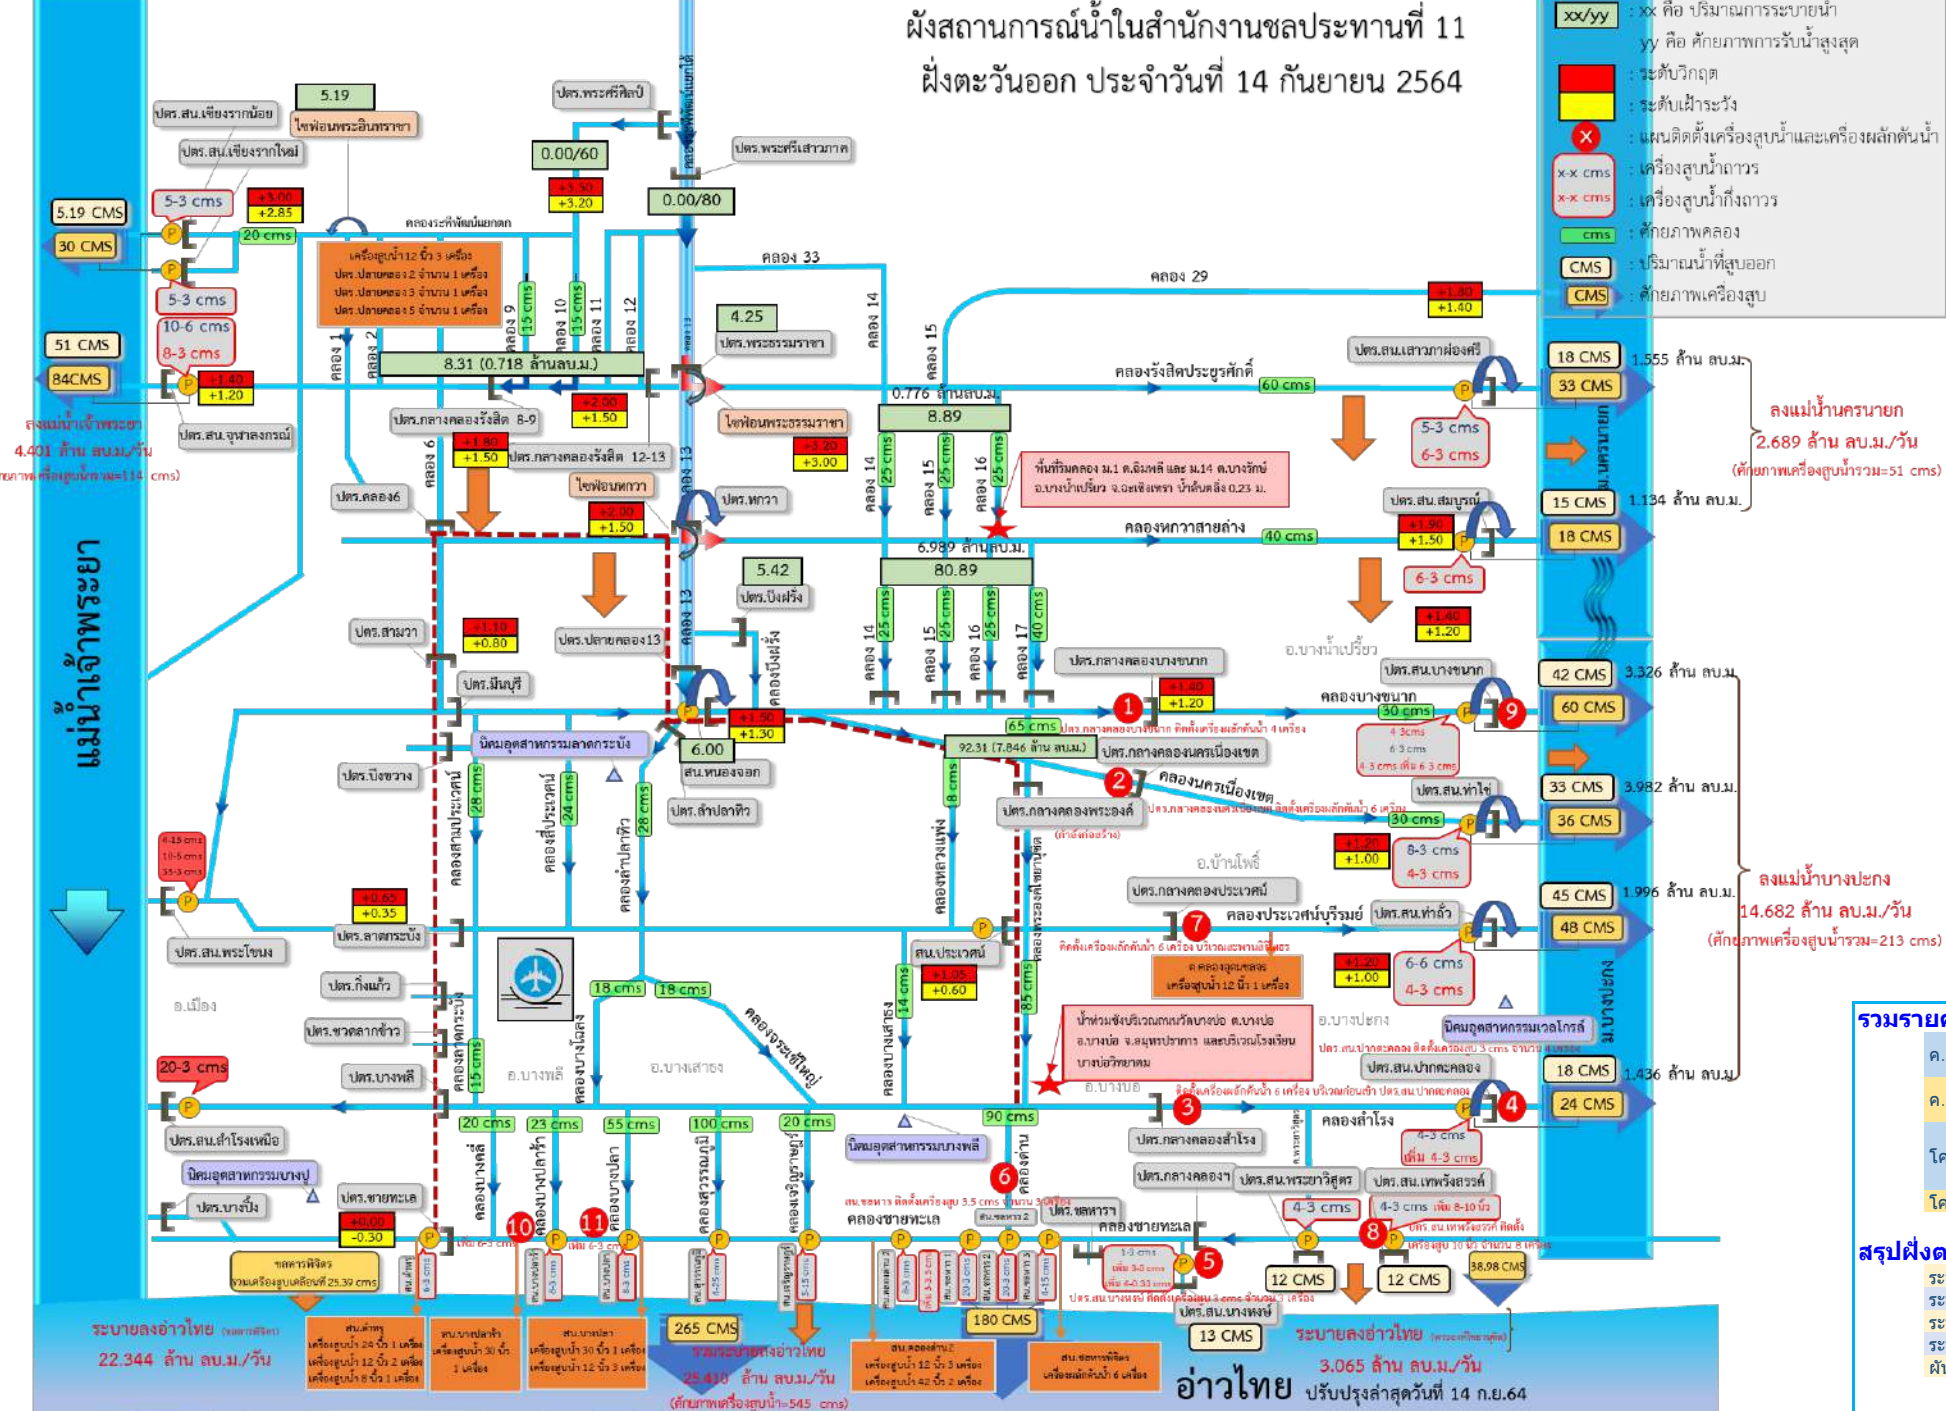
ผังสถานการณ์น้ำในสำนักงานชลประทานที่ 11
ฝั่งตะวันออก ประจำวันที่ 14 กันยายน 2564

xx/yy : xx คือ ปริมาณการระบายน้ำ
yy คือ ศักยภาพการรับน้ำสูงสุด
: ระดับวิกฤต
: ระดับเฝ้าระวัง
: แผนติดตั้งเครื่องสูบน้ำและเครื่องผลักดันน้ำ
x-x cms : เครื่องสูบน้ำถาวร
x-x cms : เครื่องสูบน้ำกึ่งถาวร
cms : ศักยภาพคลอง
CMS : ปริมาณน้ำที่สูบออก
CMS : ศักยภาพเครื่องสูบ

แม่น้ำเจ้าพระยา

5.19 CMS
30 CMS
51 CMS
84CMS
ลงแม่น้ำเจ้าพระยา
4.401 ล้าน ลบ.ม./วัน
(ศักยภาพเครื่องสูบน้ำรวม=114 cms)

ปตร.สน.เชียงรากน้อย
5.19
ไซฟอนพระอินทราชา
ปตร.สน.เชียงรากใหญ่
5-3 cms
+3.00
+2.85
20 cms
5-3 cms
10-6 cms
8-3 cms
+1.40
+1.20
ปตร.สน.จุฬาลงกรณ์
คลองระพีพัฒน์แยกตก
เครื่องสูบน้ำ 12 นิ้ว 3 เครื่อง
ปตร.ปลายคลอง 2 จำนวน 1 เครื่อง
ปตร.ปลายคลอง 3 จำนวน 1 เครื่อง
ปตร.ปลายคลอง 5 จำนวน 1 เครื่อง
คลอง 1
คลอง 2
คลอง 9
15 cms
คลอง 10
15 cms
คลอง 11
คลอง 12
8.31 (0.718 ล้านลบ.ม.)
ปตร.พระศรีศิลป์
0.00/60
+3.50
+3.20
0.00/80
ปตร.พระศรีเสาวภาค
คลองระพีพัฒน์แยกใต้
คลอง 33
4.25
ปตร.พระธรรมราชา
+2.00
+1.50
ไซฟอนพระธรรมราชา
+3.20
+3.00
ปตร.กลางคลองรังสิต 8-9
+1.80
+1.50
ปตร.กลางคลองรังสิต 12-13
คลอง 6
ปตร.คลอง6
ไซฟอนหกวา
+2.00
+1.50
ปตร.หกวา
คลอง 13
คลอง 14
คลอง 15
คลอง 29
+1.80
+1.40
0.776 ล้านลบ.ม.
8.89
คลองรังสิตประยูรศักดิ์
60 cms
ปตร.สน.เสาวภาผ่องศรี
25 cms
25 cms
25 cms
คลอง 14
คลอง 15
คลอง 16
พื้นที่ริมคลอง ม.1 ต.ดินทรี และ ม.14 ต.บางวัวทอง อ.บางน้ำเปรี้ยว จ.ฉะเชิงเทรา น้ำล้นตลิ่ง 0.23 ม.
5-3 cms
6-3 cms
18 CMS
33 CMS
1.555 ล้าน ลบ.ม.
ลงแม่น้ำนครนายก
2.689 ล้าน ลบ.ม./วัน
(ศักยภาพเครื่องสูบน้ำรวม=51 cms)
ปตร.สน.สมบูรณ์
+1.90
+1.50
6-3 cms
15 CMS
18 CMS
1.134 ล้าน ลบ.ม.
คลองหกวาสายล่าง
40 cms
6.989 ล้านลบ.ม.
80.89
5.42
ปตร.บึงฝรั่ง
คลองบึงฝรั่ง
+1.40
+1.20
อ.บางน้ำเปรี้ยว
ปตร.สามวา
+1.10
+0.80
ปตร.ปลายคลอง13
25 cms
25 cms
25 cms
40 cms
คลอง 14
คลอง 15
คลอง 16
คลอง 17
ปตร.กลางคลองบางขนาก
ปตร.สน.บางขนาก
ปตร.มีนบุรี
+1.50
+1.30
1
+1.40
+1.20
คลองบางขนาก
30 cms
9
42 CMS
60 CMS
3.326 ล้าน ลบ.ม.
65 cms
ปตร.กลางคลองบางขนาก ติดตั้งเครื่องผลักดันน้ำ 4 เครื่อง
4-3cms
6-3 cms
4-3 cms เพิ่ม 6-3 cms
นิคมอุตสาหกรรมลาดกระบัง
6.00
สน.หนองจอก
92.31 (7.846 ล้าน ลบ.ม.)
ปตร.กลางคลองนครเนื่องเขต
2
คลองนครเนื่องเขต
ปตร.กลางคลองนครเนื่องเขต ติดตั้งเครื่องผลักดันน้ำ 6 เครื่อง
ปตร.สน.ท่าไข่
30 cms
33 CMS
36 CMS
3.982 ล้าน ลบ.ม.
ปตร.บึงขวาง
คลองสามประเวศ
28 cms
คลองสี่ประเวศ
24 cms
คลองลำปลาทิว
28 cms
ปตร.ลำปลาทิว
คลองหลวงแพ่ง
8 cms
ปตร.กลางคลองพระองค์
(กำลังก่อสร้าง)
คลองพระองค์ไชยานุชิต
+1.20
+1.00
8-3 cms
4-3 cms
อ.บ้านโพธิ์
ปตร.กลางคลองประเวศน์
คลองประเวศน์บุรีรมย์
ปตร.สน.ท่าถั่ว
7
ติดตั้งเครื่องผลักดันน้ำ 6 เครื่อง บริเวณสะพานมิตรภาพ
ต.คลองอุดมชลจร
เครื่องสูบน้ำ 12 นิ้ว 1 เครื่อง
+1.20
+1.00
6-6 cms
4-3 cms
45 CMS
48 CMS
1.996 ล้าน ลบ.ม.
ลงแม่น้ำบางปะกง
14.682 ล้าน ลบ.ม./วัน
(ศักยภาพเครื่องสูบน้ำรวม=213 cms)
4-15 cms
10-5 cms
35-3 cms
+0.65
+0.35
ปตร.ลาดกระบัง
ปตร.สน.พระโขนง
อ.เมือง
ปตร.กิ่งแก้ว
ปตร.ชวดลากข้าว
20-3 cms
ปตร.บางพลี
คลองลาดกระบัง
15 cms
อ.บางพลี
18 cms
18 cms
คลองบางโฉลง
อ.บางเสาธง
คลองจระเข้ใหญ่
คลองบางสาลาง
14 cms
สน.ประเวศน์
+1.05
+0.60
85 cms
น้ำท่วมขังบริเวณถนนวัดบางบ่อ ต.บางบ่อ อ.บางบ่อ จ.สมุทรปราการ และบริเวณโรงเรียนบางบ่อวิทยาคม
อ.บางบ่อ
อ.บางปะกง
ปตร.สน.ปากคลอง ติดตั้งเครื่องสูบ 3 cms จำนวน 4 เครื่อง
นิคมอุตสาหกรรมเวลโกรว์
ปตร.สน.ปากคลอง
ติดตั้งเครื่องผลักดันน้ำ 6 เครื่อง บริเวณท้ายน้ำ ปตร.สน.ปากคลอง
3
คลองสำโรง
4
18 CMS
24 CMS
1.436 ล้าน ลบ.ม.
ม.บางปะกง
ปตร.สน.สำโรงเหนือ
20 cms
23 cms
55 cms
100 cms
20 cms
90 cms
นิคมอุตสาหกรรมบางพลี
ปตร.กลางคลองสำโรง
นิคมอุตสาหกรรมบางปู
ปตร.บางปิ้ง
ปตร.ชายทะเล
+0.00
-0.30
คลองบางพลี
คลองบางปลาร้า
คลองบางปลา
คลองสุวรรณภูมิ
คลองเจริญราษฎร์
6
คลองด่าน
สน.ชลหารฯ ติดตั้งเครื่องสูบ 3.5 cms จำนวน 3 เครื่อง
คลองชายทะเล
ปตร.กลางคลองฯ
ปตร.สน.พระยาวิสูตร
ปตร.สน.เทพรังสรรค์
4-3 cms
เพิ่ม 4-3 cms
4-3 cms
4-3 cms เพิ่ม 8-10นิ้ว
ปตร.ชลหารฯ
คลองชายทะเล
10
11
เพิ่ม 6-3 cms
เพิ่ม 6-3 cms
ปตร.สน.เทพรังสรรค์ ติดตั้งเครื่องสูบ 10 นิ้ว จำนวน 8 เครื่อง
8
1-3 cms
เพิ่ม 3-3 cms
เพิ่ม 4-0.33 cms
5
ปตร.สน.บางหมอ ติดตั้งเครื่องสูบ 3 cms จำนวน 3 เครื่อง
12 CMS
12 CMS
38.98 CMS
ชลดารพิชิต
รวมเครื่องสูบเคลื่อนที่ 25.39 cms
ระบายลงอ่าวไทย (ชลดารพิชิต)
22.344 ล้าน ลบ.ม./วัน
สน.ตำหรุ
เครื่องสูบน้ำ 24 นิ้ว 1 เครื่อง
เครื่องสูบน้ำ 12 นิ้ว 2 เครื่อง
เครื่องสูบน้ำ 8 นิ้ว 1 เครื่อง
สน.บางปลาร้า
เครื่องสูบน้ำ 30 นิ้ว 1 เครื่อง
สน.บางปลา
เครื่องสูบน้ำ 30 นิ้ว 1 เครื่อง
เครื่องสูบน้ำ 12 นิ้ว 3 เครื่อง
265 CMS
รวมระบายลงอ่าวไทย
25.410 ล้าน ลบ.ม./วัน
(ศักยภาพเครื่องสูบน้ำ=545 cms)
180 CMS
สน.คลองด่าน
เครื่องสูบน้ำ 12 นิ้ว 3 เครื่อง
เครื่องสูบน้ำ 42 นิ้ว 2 เครื่อง
สน.ชลหารพิจิตร
เครื่องผลักดันน้ำ 6 เครื่อง
ปตร.สน.บางหมอ
13 CMS
ระบายลงอ่าวไทย (ตามแนวชายฝั่ง)
3.065 ล้าน ลบ.ม./วัน
อ่าวไทย
ปรับปรุงล่าสุดวันที่ 14 ก.ย.64

รวมราย
ค.
ค.
โค
โค
สรุปฝั่งต
ระ
ระ
ระ
ระ
ผั